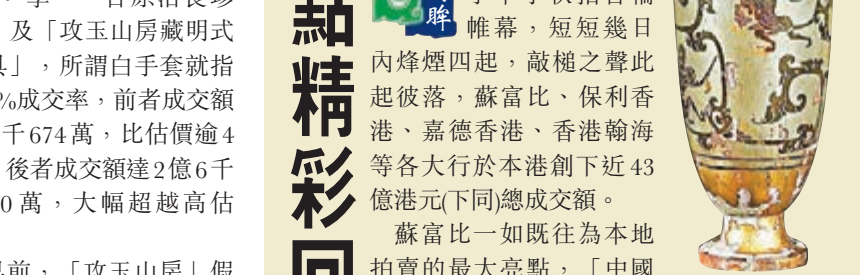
及「攻玉山房藏明式具」，所謂白手套就指%成交率，前者成交額千674萬，比估價逾4後者成交額達2億6千0萬，大幅超越高估

前，「攻玉山房」假

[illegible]精彩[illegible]

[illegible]帷幕，短短幾日內烽煙四起，敲槌之聲此起彼落，蘇富比、保利香港、嘉德香港、香港翰海等各大行於本港創下近43億港元(下同)總成交額。

蘇富比一如既往為本地拍賣的最大亮點，「中國